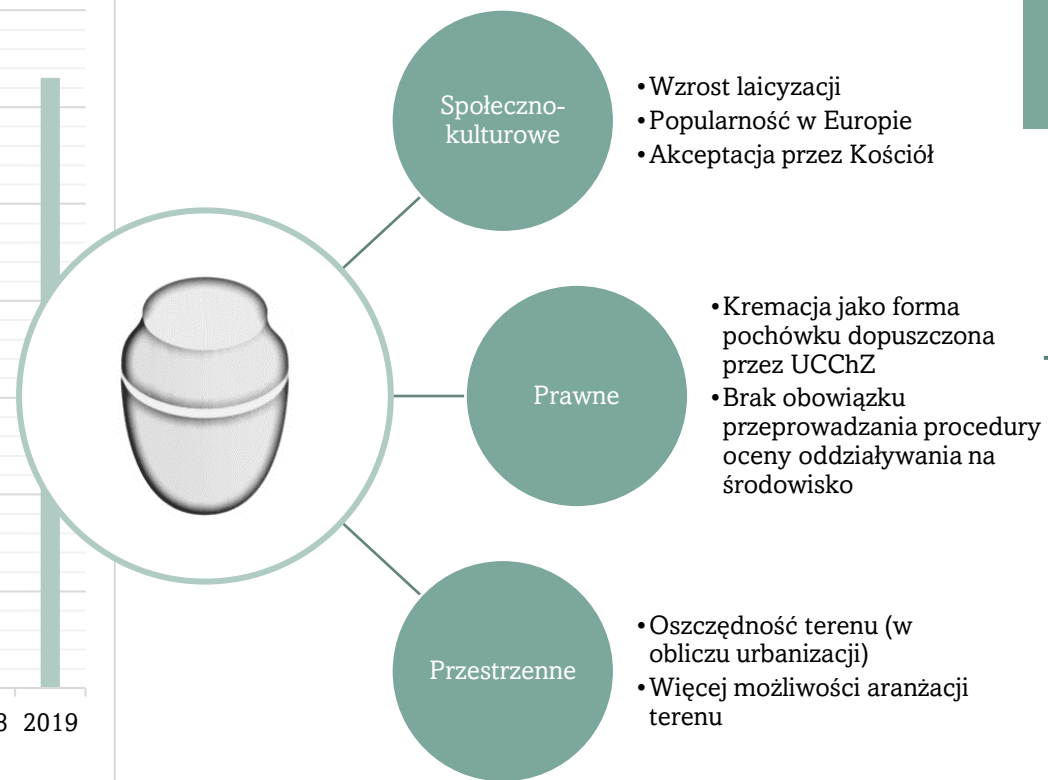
Społeczno-kulturowe

• Wzrost laicyzacji
• Popularność w Europie
• Akceptacja przez Kościół

Prawne

• Kremacja jako forma pochówku dopuszczona przez UCChZ
• Brak obowiązku przeprowadzania procedury oceny oddziaływania na środowisko

Przestrzenne

• Oszczędność terenu (w obliczu urbanizacji)
• Więcej możliwości aranżacji terenu

8 2019